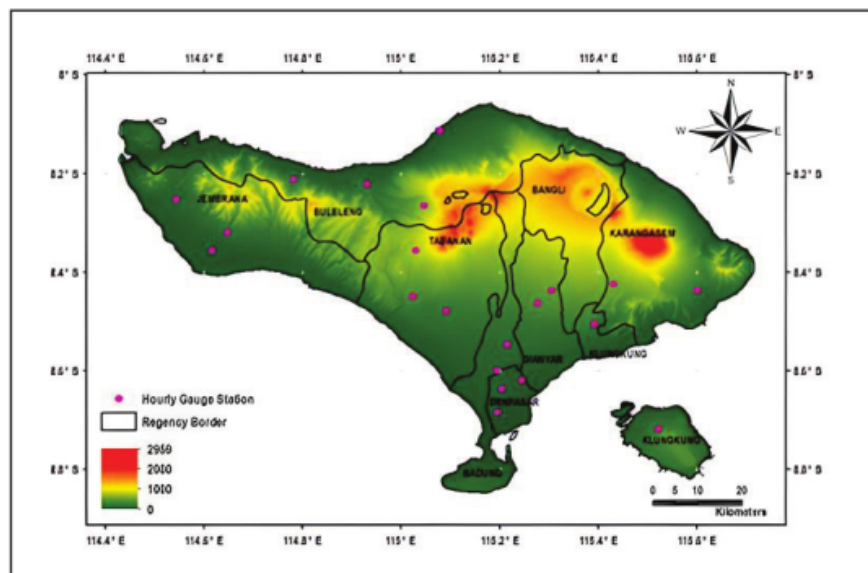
114.4° E 114.6° E 114.8° E 115° E 115.2° E 115.4° E 115.6° E

8° S
8.2° S
8.4° S
8.6° S
8.8° S

8° S
8.2° S
8.4° S
8.6° S
8.8° S

N
W
E
S

JEMBRANA
BULELENG
TABANAN
BANGLI
KARANGASEM
GIANYAR
KLUNGKUNG
DENPASAR
BADUNG
KLUNGKUNG

Hourly Gauge Station
Regency Border

2959
2000
1000
0

0 5 10 20
Kilometers

114.4° E 114.6° E 114.8° E 115° E 115.2° E 115.4° E 115.6° E